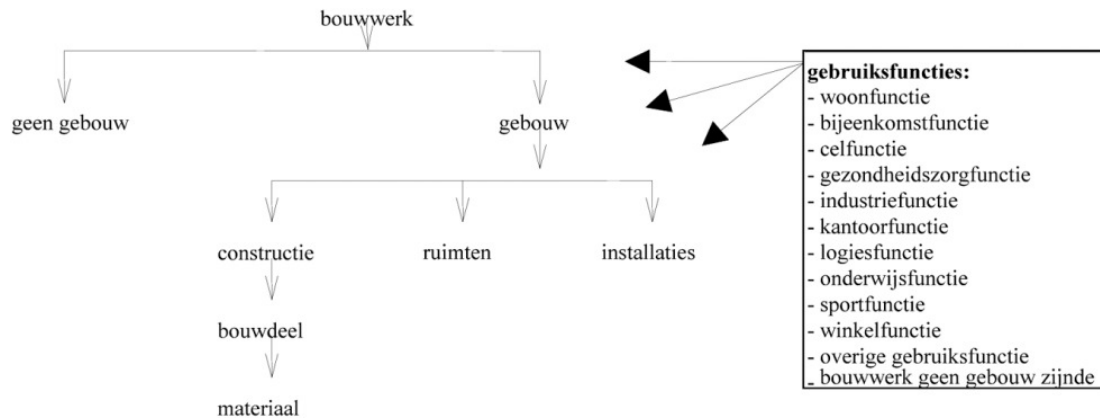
bouwwerk

geen gebouw

gebouw

constructie

ruimten

installaties

bouwdeel

materiaal

**gebruiksfuncties:**
- woonfunctie
- bijeenkomstfunctie
- celfunctie
- gezondheidszorgfunctie
- industriefunctie
- kantoorfunctie
- logiesfunctie
- onderwijsfunctie
- sportfunctie
- winkelfunctie
- overige gebruiksfunctie
- bouwwerk geen gebouw zijnde